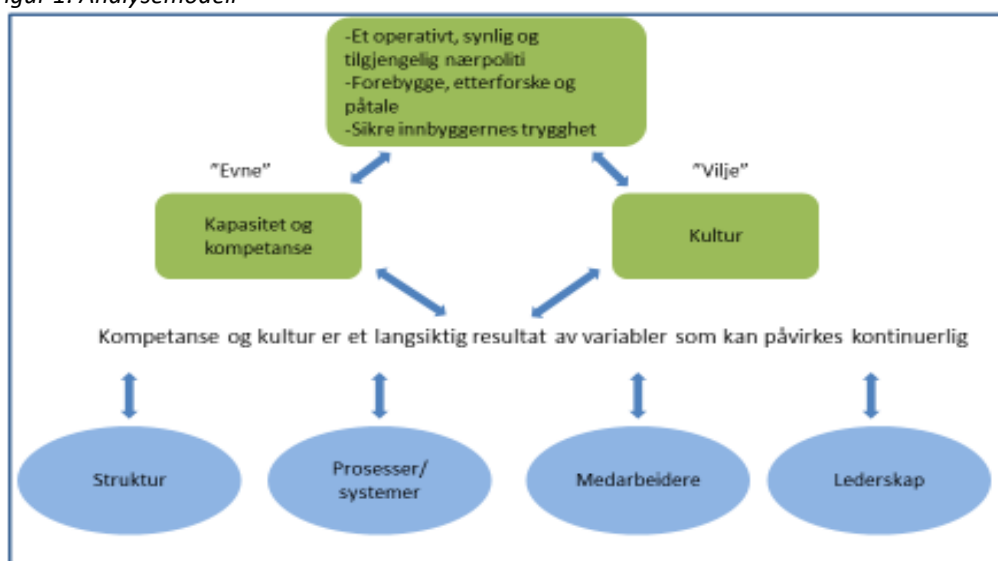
-Et operativt, synlig og tilgjengelig nærpoliti
-Forebygge, etterforske og påtale
-Sikre innbyggernes trygghet

"Evne"

"Vilje"

Kapasitet og kompetanse

Kultur

Kompetanse og kultur er et langsiktig resultat av variabler som kan påvirkes kontinuerlig

Struktur

Prosesser/ systemer

Medarbeidere

Lederskap